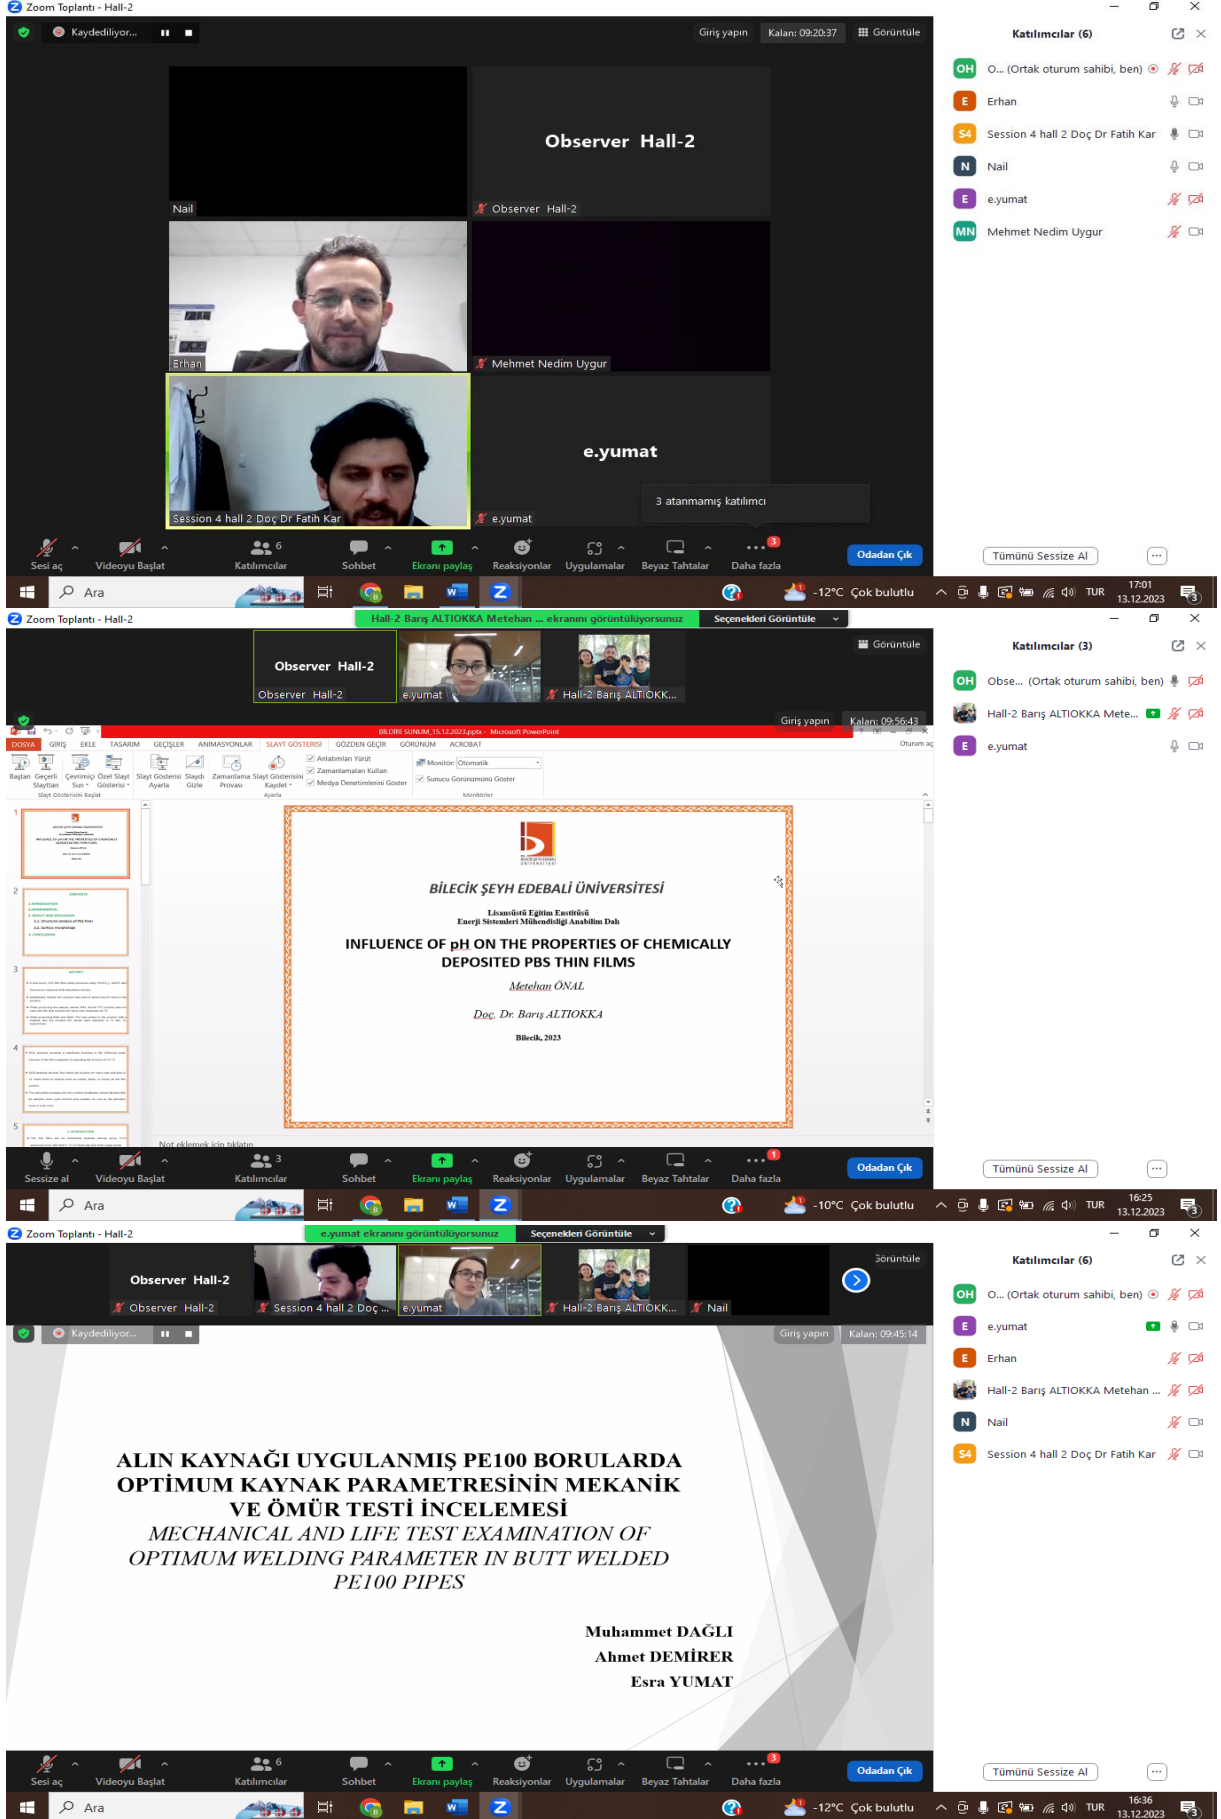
Zoom Toplantı - Hall-2

Kaydediliyor...

Giriş yapın Kalan: 09:20:37 Görüntüle

Nail

Observer Hall-2

Observer Hall-2

Erhan

Mehmet Nedim Uygur

Session 4 hall 2 Doç Dr Fatih Kar

e.yumat

e.yumat

3 atanmamış katılımcı

Sesi aç Videoyu Başlat Katılımcılar 6 Sohbet Ekranı paylaş Reaksiyonlar Uygulamalar Beyaz Tahtalar Daha fazla Odadan Çık

Katılımcılar (6)

O... (Ortak oturum sahibi, ben)
Erhan
Session 4 hall 2 Doç Dr Fatih Kar
Nail
e.yumat
Mehmet Nedim Uygur

Tümünü Sessize Al

Ara -12°C Çok bulutlu TUR 17:01 13.12.2023

Zoom Toplantı - Hall-2

Hall-2 Barış ALTIOKKA Metehan ... ekranını görüntülüyorsunuz Seçenekleri Görüntüle

Görüntüle

Observer Hall-2

Observer Hall-2 e.yumat Hall-2 Barış ALTIOKK...

Giriş yapın Kalan: 09:56:43

BILDIRI SUNUM_15.12.2023.pptx - Microsoft PowerPoint

DOSYA GİRİŞ EKLE TASARIM GEÇİŞLER ANİMASYONLAR SLAYT GÖSTERİSİ GÖZDEN GEÇİR GÖRÜNÜM ACROBAT

Oturum aç

Baştan Geçerli Slayttan Çevrimiçi Sun Özel Slayt Gösterisi Slayt Gösterisini Başlat Slayt Gösterisi Ayarla Slaydı Gizle Zamanlama Provası Slayt Gösterisini Kaydet Ayarla Anlatımları Yürüt Zamanlamaları Kullan Medya Denetimlerini Göster Monitör: Otomatik Sunucu Görünümünü Göster Monitörler

BİLECİK ŞEYH EDEBALİ ÜNİVERSİTESİ

Lisansüstü Eğitim Enstitüsü
Enerji Sistemleri Mühendisliği Anabilim Dalı

INFLUENCE OF pH ON THE PROPERTIES OF CHEMICALLY DEPOSITED PBS THIN FILMS

Metehan ÖNAL

Doç. Dr. Barış ALTIOKKA

Bilecik, 2023

Not eklemek için tıklatın

Sessize al Videoyu Başlat Katılımcılar 3 Sohbet Ekranı paylaş Reaksiyonlar Uygulamalar Beyaz Tahtalar Daha fazla Odadan Çık

Katılımcılar (3)

Obse... (Ortak oturum sahibi, ben)
Hall-2 Barış ALTIOKKA Mete...
e.yumat

Tümünü Sessize Al

Ara -10°C Çok bulutlu TUR 16:25 13.12.2023

Zoom Toplantı - Hall-2

e.yumat ekranını görüntülüyorsunuz Seçenekleri Görüntüle

Görüntüle

Observer Hall-2

Observer Hall-2 Session 4 hall 2 Doç ... e.yumat Hall-2 Barış ALTIOKK... Nail

Kaydediliyor...

Giriş yapın Kalan: 09:45:14

ALIN KAYNAĞI UYGULANMIŞ PE100 BORULARDA OPTİMUM KAYNAK PARAMETRESİNİN MEKANİK VE ÖMÜR TESTİ İNCELEMESİ
MECHANICAL AND LIFE TEST EXAMINATION OF OPTIMUM WELDING PARAMETER IN BUTT WELDED PE100 PIPES

Muhammet DAĞLI
Ahmet DEMİRER
Esra YUMAT

Sesi aç Videoyu Başlat Katılımcılar 6 Sohbet Ekranı paylaş Reaksiyonlar Uygulamalar Beyaz Tahtalar Daha fazla Odadan Çık

Katılımcılar (6)

O... (Ortak oturum sahibi, ben)
e.yumat
Erhan
Hall-2 Barış ALTIOKKA Metehan ...
Nail
Session 4 hall 2 Doç Dr Fatih Kar

Tümünü Sessize Al

Ara -12°C Çok bulutlu TUR 16:36 13.12.2023